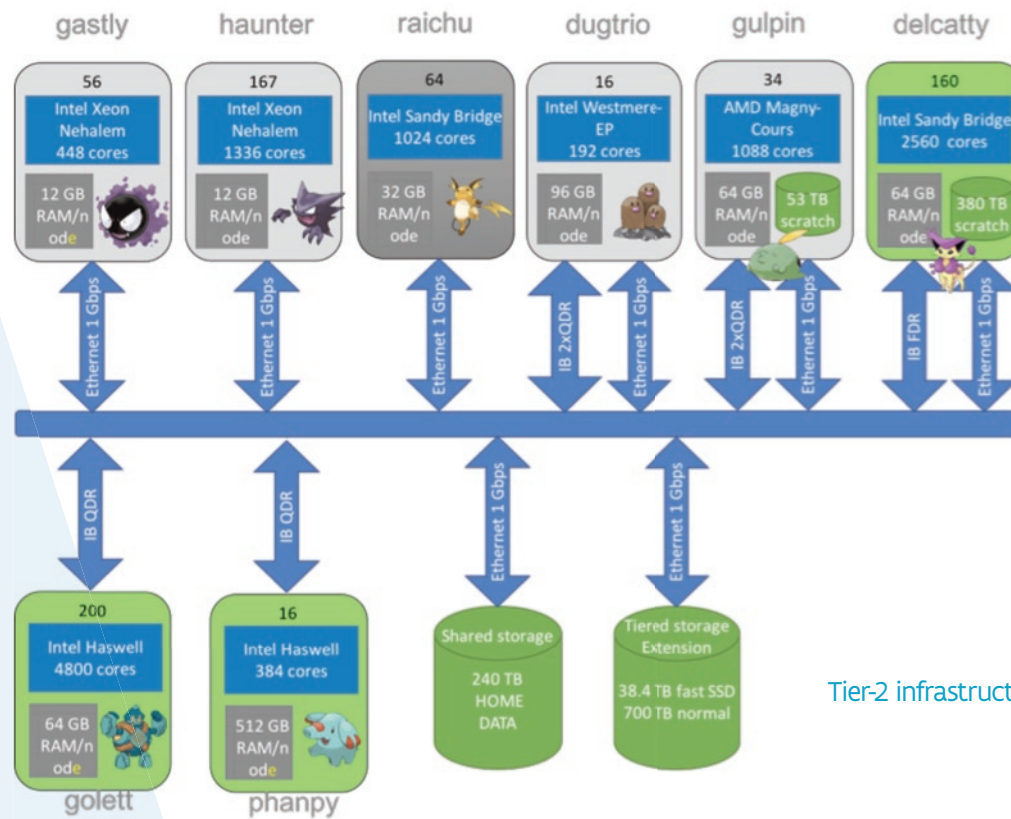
gastly

56

Intel Xeon Nehalem 448 cores

12 GB RAM/node

Ethernet 1 Gbps

haunter

167

Intel Xeon Nehalem 1336 cores

12 GB RAM/node

Ethernet 1 Gbps

raichu

64

Intel Sandy Bridge 1024 cores

32 GB RAM/node

Ethernet 1 Gbps

dugtrio

16

Intel Westmere-EP 192 cores

96 GB RAM/node

IB 2xQDR

Ethernet 1 Gbps

gulpin

34

AMD Magny-Cours 1088 cores

64 GB RAM/node

53 TB scratch

IB 2xQDR

Ethernet 1 Gbps

delcatty

160

Intel Sandy Bridge 2560 cores

64 GB RAM/node

380 TB scratch

IB FDR

Ethernet 1 Gbps

IB QDR

200

Intel Haswell 4800 cores

64 GB RAM/node

golett

IB QDR

16

Intel Haswell 384 cores

512 GB RAM/node

phanpy

Ethernet 1 Gbps

Shared storage

240 TB HOME DATA

Ethernet 1 Gbps

Tiered storage Extension

38.4 TB fast SSD 700 TB normal

Tier-2 infrastruct